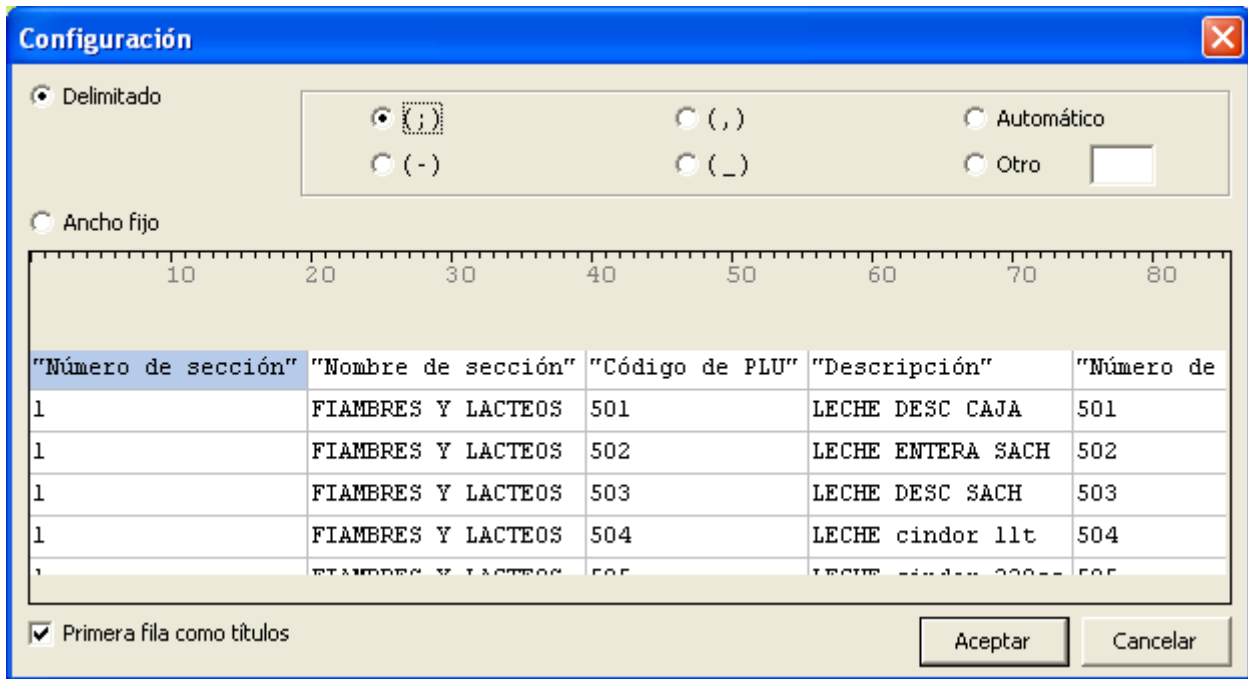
Configuración

Delimitado

(;)
(,)
Automático
(-)
(_)
Otro

Ancho fijo

10 20 30 40 50 60 70 80

| "Número de sección" | "Nombre de sección" | "Código de PLU" | "Descripción" | "Número de |
|---|---|---|---|---|
| 1 | FIAMBRES Y LACTEOS | 501 | LECHE DESC CAJA | 501 |
| 1 | FIAMBRES Y LACTEOS | 502 | LECHE ENTERA SACH | 502 |
| 1 | FIAMBRES Y LACTEOS | 503 | LECHE DESC SACH | 503 |
| 1 | FIAMBRES Y LACTEOS | 504 | LECHE cindor 1lt | 504 |
| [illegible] | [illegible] | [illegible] | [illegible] | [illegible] |

Primera fila como títulos

Aceptar
Cancelar